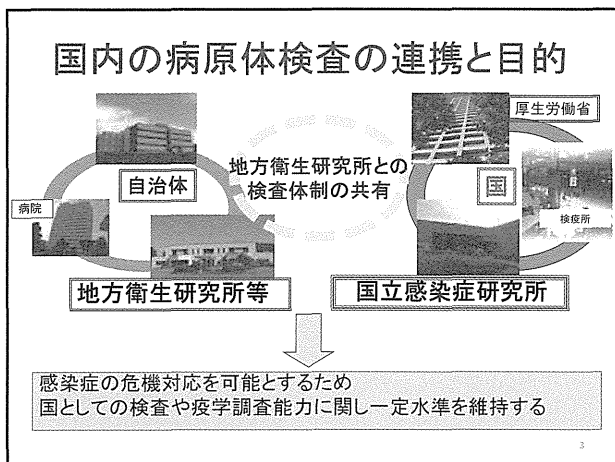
国内の病原体検査の連携と目的

厚生労働省

自治体

地方衛生研究所との検査体制の共有

国

病院

検疫所

地方衛生研究所等

国立感染症研究所

感染症の危機対応を可能とするため
国としての検査や疫学調査能力に関し一定水準を維持する

3